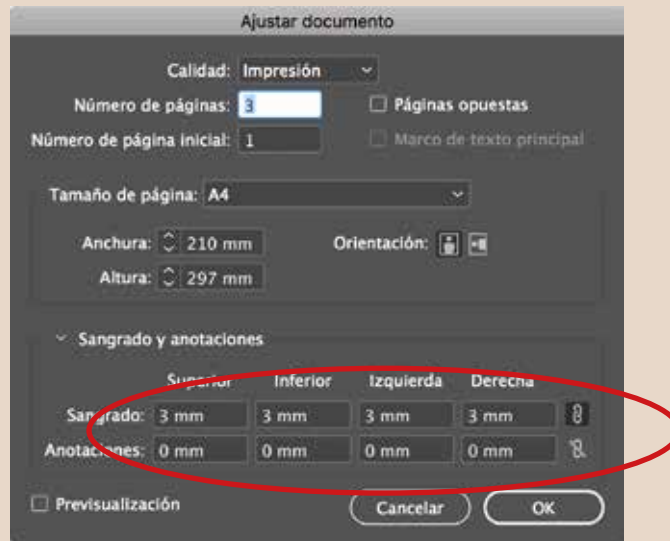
Ajustar documento

Calidad: Impresión

Número de páginas: 3

Páginas opuestas

Número de página inicial: 1

Marco de texto principal

Tamaño de página: A4

Anchura: 210 mm

Orientación:

Altura: 297 mm

Sangrado y anotaciones

| | Superior | Inferior | Izquierda | Derecha |
|---|---|---|---|---|
| Sangrado: | 3 mm | 3 mm | 3 mm | 3 mm |
| Anotaciones: | 0 mm | 0 mm | 0 mm | 0 mm |

Previsualización

Cancelar

OK